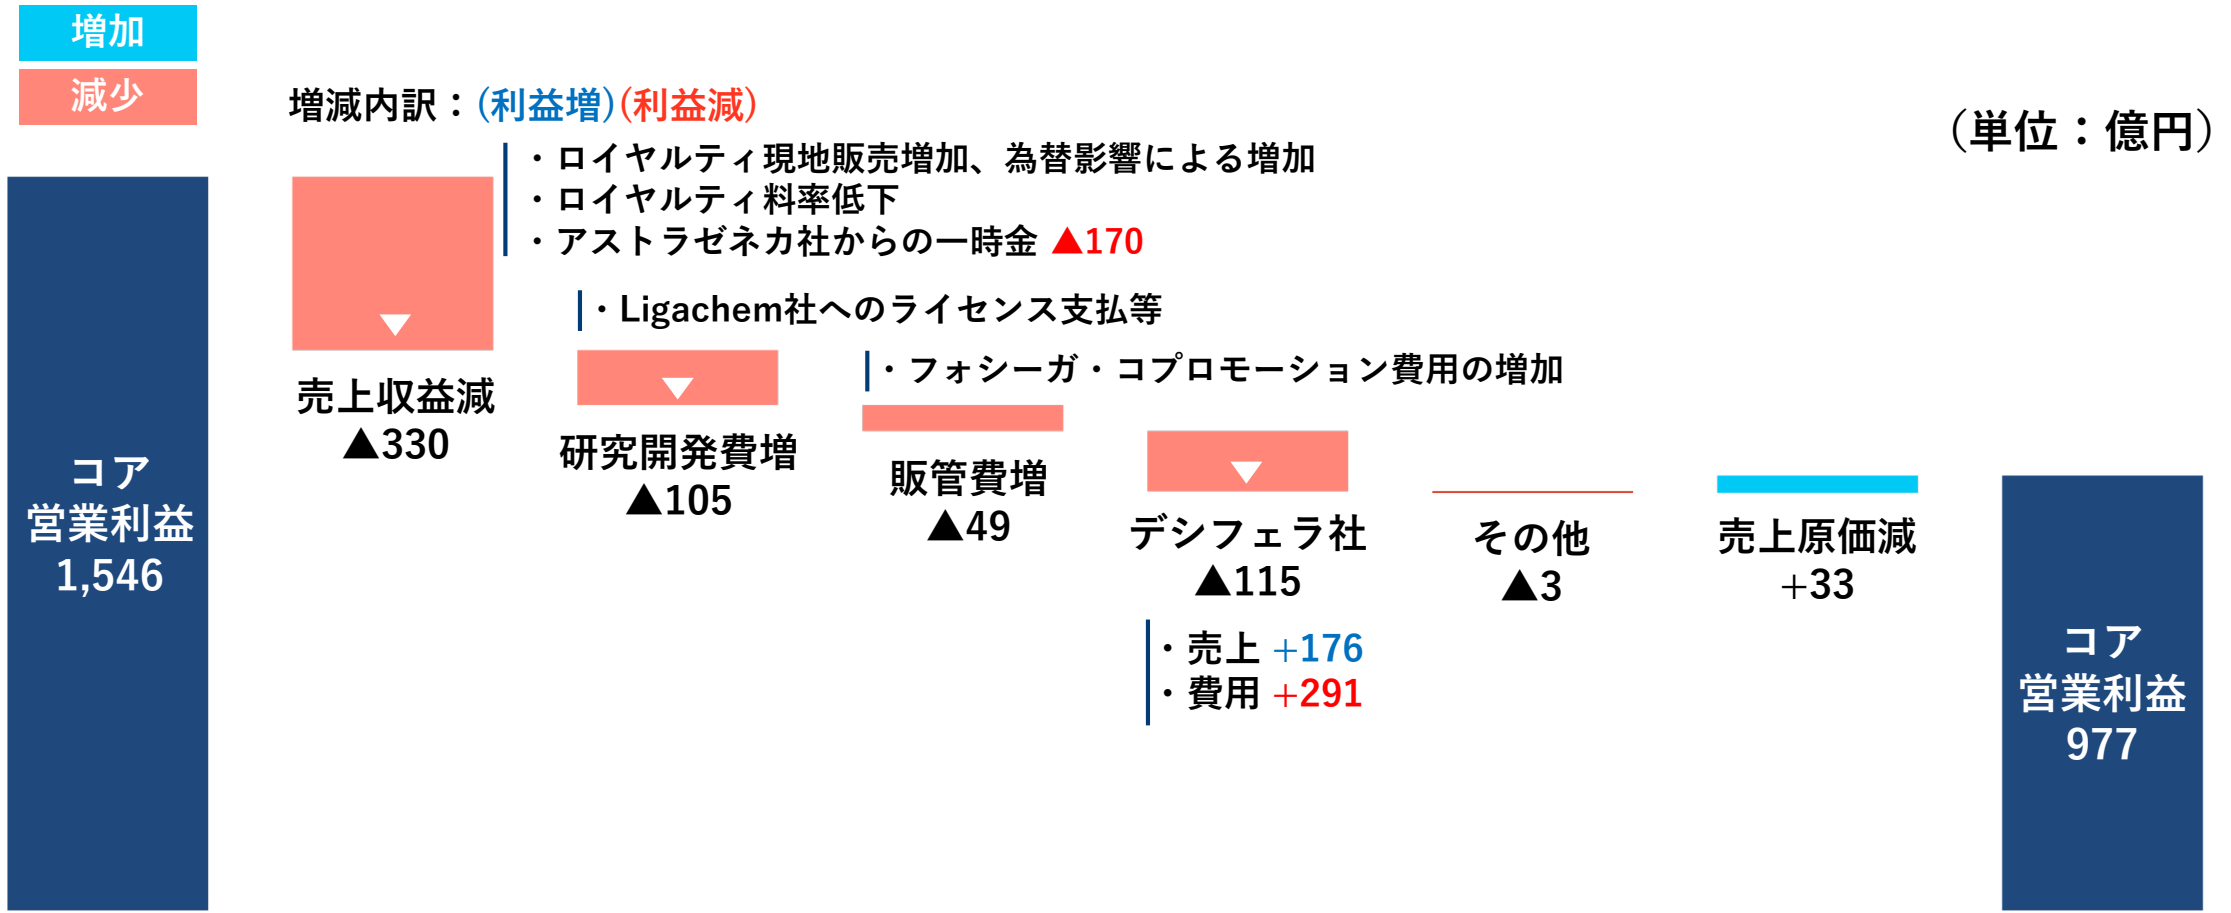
増加

減少

増減内訳：(利益増)(利益減)

（単位：億円）

・ロイヤルティ現地販売増加、為替影響による増加
・ロイヤルティ料率低下
・アストラゼネカ社からの一時金 ▲170

コア
営業利益
1,546

売上収益減
▲330

・Ligachem社へのライセンス支払等

研究開発費増
▲105

・フォシーガ・コプロモーション費用の増加

販管費増
▲49

デシフェラ社
▲115

・売上 +176
・費用 +291

その他
▲3

売上原価減
+33

コア
営業利益
977